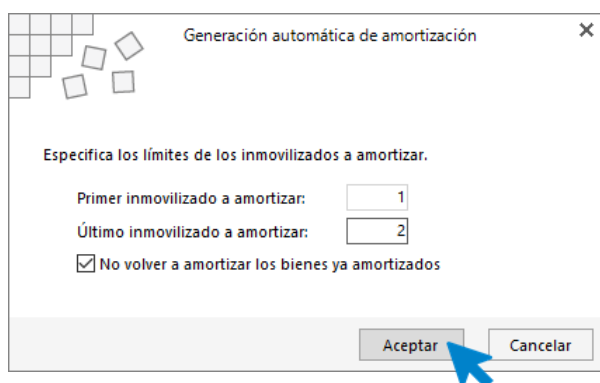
Generación automática de amortización

Especifica los límites de los inmovilizados a amortizar.

Primer inmovilizado a amortizar: 1

Último inmovilizado a amortizar: 2

No volver a amortizar los bienes ya amortizados

Aceptar

Cancelar